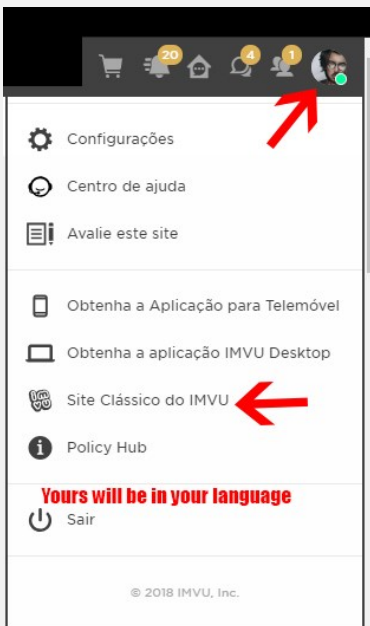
20 4 1

Configurações

Centro de ajuda

Avalie este site

Obtenha a Aplicação para Telemóvel

Obtenha a aplicação IMVU Desktop

Site Clássico do IMVU

Policy Hub

Yours will be in your language

Sair

© 2018 IMVU, Inc.